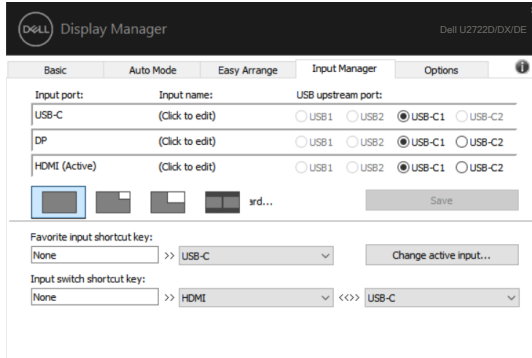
DELL Display Manager

Dell U2722D/DX/DE

Basic | Auto Mode | Easy Arrange | Input Manager | Options

| Input port: | Input name: | USB upstream port: |
|---|---|---|
| USB-C | (Click to edit) | USB1 USB2 USB-C1 USB-C2 |
| DP | (Click to edit) | USB1 USB2 USB-C1 USB-C2 |
| HDMI (Active) | (Click to edit) | USB1 USB2 USB-C1 USB-C2 |

ard...

Save

Favorite input shortcut key:
None >> USB-C

Change active input...

Input switch shortcut key:
None >> HDMI <<>> USB-C